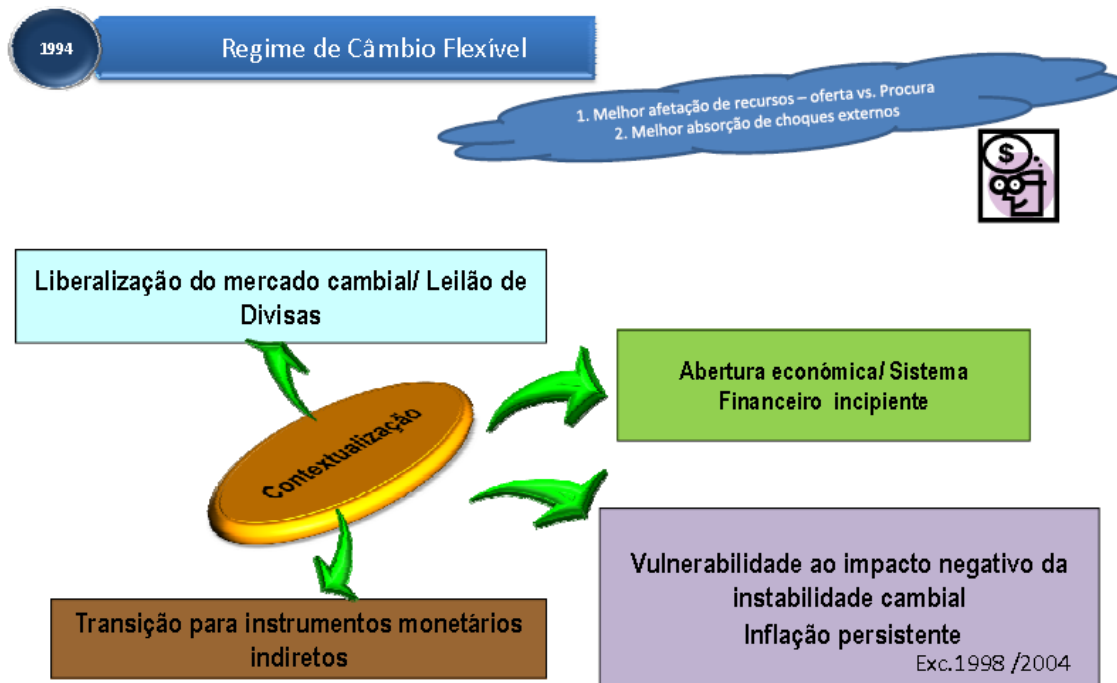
1994

Regime de Câmbio Flexível

1. Melhor afetação de recursos – oferta vs. Procura
2. Melhor absorção de choques externos

$

Liberalização do mercado cambial/ Leilão de Divisas

Contextualização

Abertura económica/ Sistema Financeiro incipiente

Vulnerabilidade ao impacto negativo da instabilidade cambial
Inflação persistente
Exc.1998 /2004

Transição para instrumentos monetários indiretos